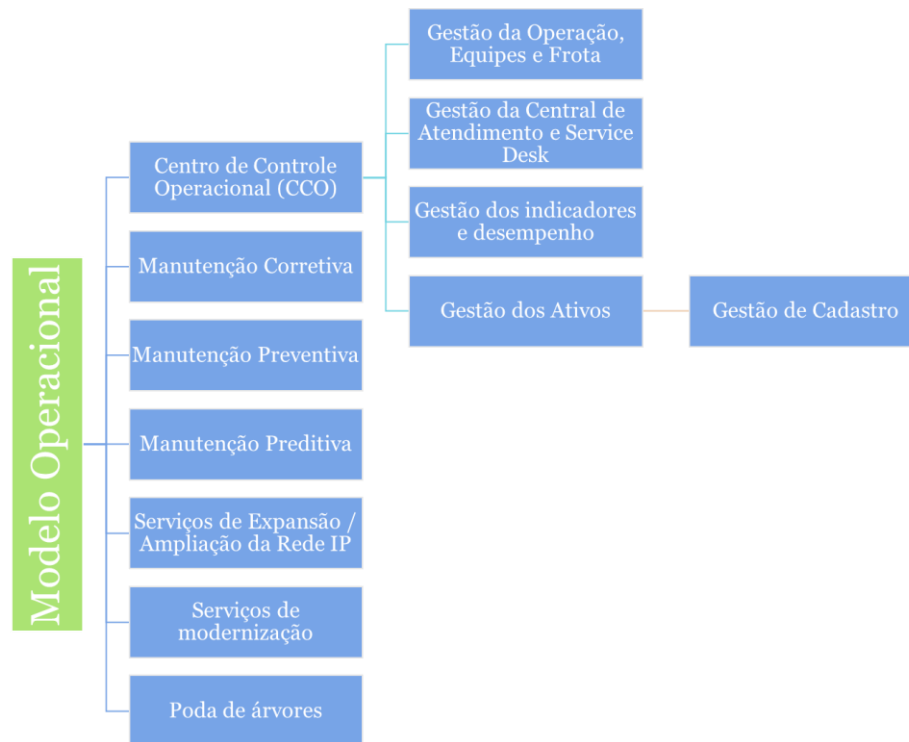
Modelo Operacional

Centro de Controle Operacional (CCO)

Gestão da Operação, Equipes e Frota

Gestão da Central de Atendimento e Service Desk

Gestão dos indicadores e desempenho

Gestão dos Ativos

Gestão de Cadastro

Manutenção Corretiva

Manutenção Preventiva

Manutenção Preditiva

Serviços de Expansão / Ampliação da Rede IP

Serviços de modernização

Poda de árvores